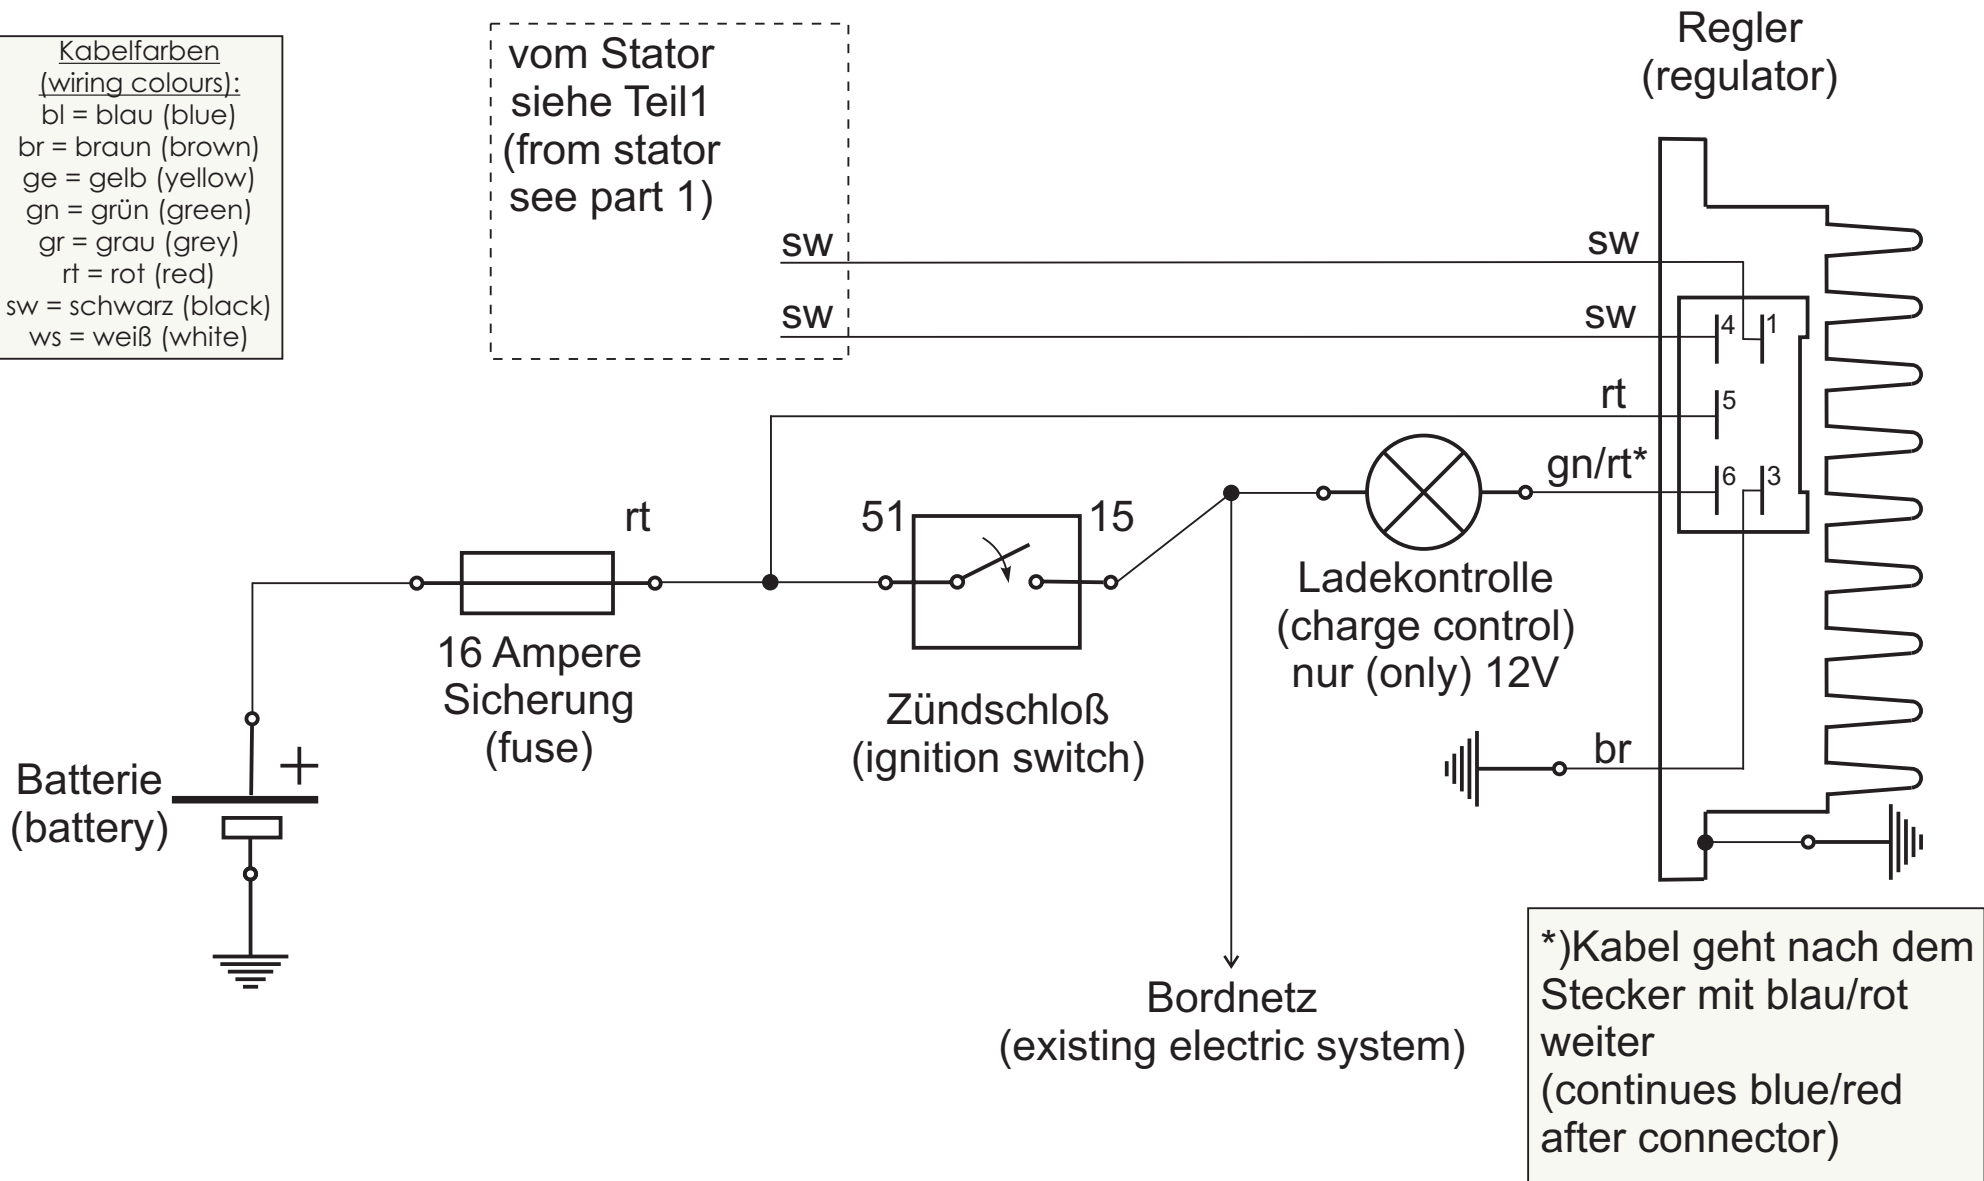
Kabelfarben
(wiring colours):
bl = blau (blue)
br = braun (brown)
ge = gelb (yellow)
gn = grün (green)
gr = grau (grey)
rt = rot (red)
sw = schwarz (black)
ws = weiß (white)

vom Stator
siehe Teil1
(from stator
see part 1)

sw
sw

Regler
(regulator)

sw
sw
4
1
rt
5
gn/rt*
6
3

rt
51
15

Ladekontrolle
(charge control)
nur (only) 12V

16 Ampere
Sicherung
(fuse)

Zündschloß
(ignition switch)

br

Batterie
(battery)
+

Bordnetz
(existing electric system)

*)Kabel geht nach dem Stecker mit blau/rot weiter
(continues blue/red after connector)